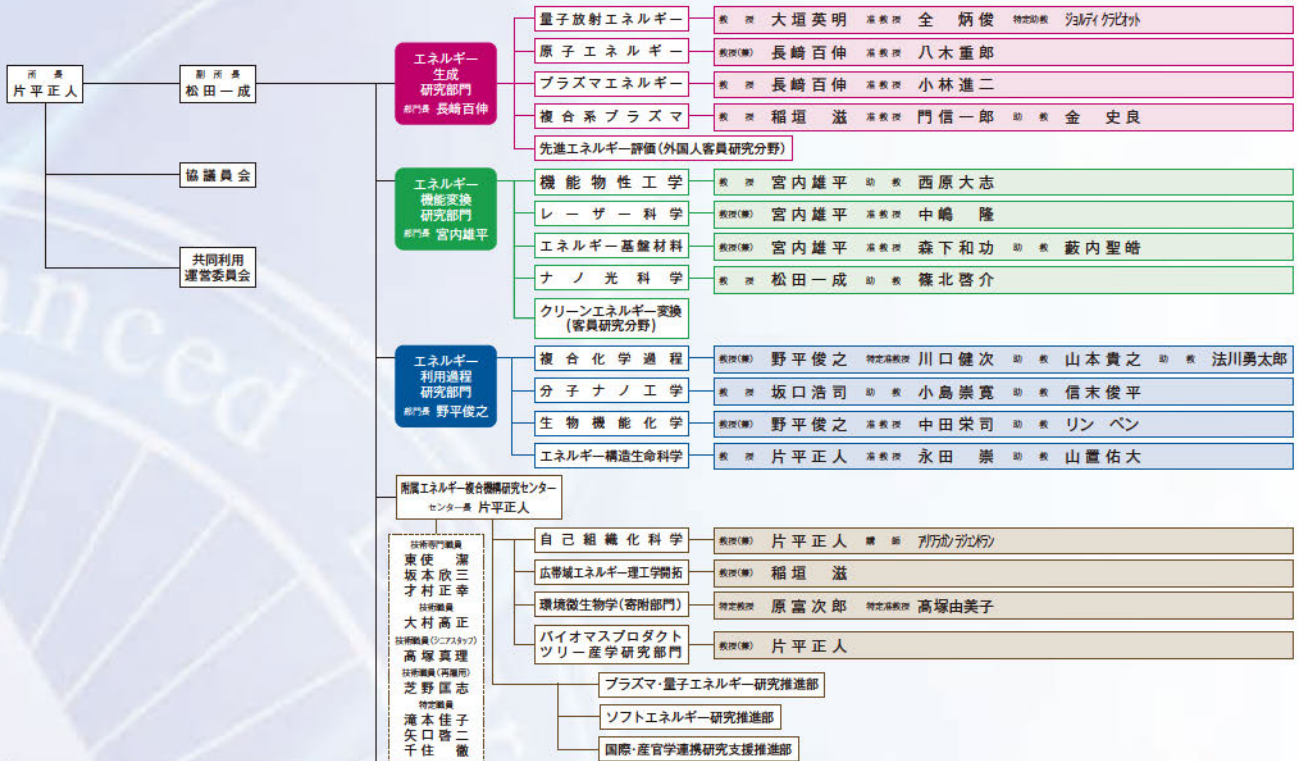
所長
片平正人

副所長
松田一成

協議員会

共同利用
運営委員会

エネルギー生成研究部門
部門長 長﨑百伸

量子放射エネルギー
教授 大垣英明 准教授 全 炳俊 特定助教 ジョルディ クラビオット

原子エネルギー
教授(兼) 長﨑百伸 准教授 八木重郎

プラズマエネルギー
教授 長﨑百伸 准教授 小林進二

複合系プラズマ
教授 稲垣 滋 准教授 門信一郎 助教 金 史良

先進エネルギー評価(外国人客員研究分野)

エネルギー機能変換研究部門
部門長 宮内雄平

機能物性工学
教授 宮内雄平 助教 西原大志

レーザー科学
教授(兼) 宮内雄平 准教授 中嶋 隆

エネルギー基盤材料
教授(兼) 宮内雄平 准教授 森下和功 助教 薮内聖皓

ナノ光科学
教授 松田一成 助教 篠北啓介

クリーンエネルギー変換(客員研究分野)

エネルギー利用過程研究部門
部門長 野平俊之

複合化学過程
教授(兼) 野平俊之 特定准教授 川口健次 助教 山本貴之 助教 法川勇太郎

分子ナノ工学
教授 坂口浩司 助教 小島崇寛 助教 信末俊平

生物機能化学
教授(兼) 野平俊之 准教授 中田栄司 助教 リン ペン

エネルギー構造生命科学
教授 片平正人 准教授 永田 崇 助教 山置佑大

附属エネルギー複合機構研究センター
センター長 片平正人

技術専門職員
東使 潔
坂本欣三
才村正幸
技術職員
大村高正
技術職員(シニアスタッフ)
高塚真理
技術職員(再雇用)
芝野匡志
特定職員
滝本佳子
矢口啓二
千住 徹

自己組織化科学
教授(兼) 片平正人 講師 アリワカン・ラジェンドラン

広帯域エネルギー理工学開拓
教授(兼) 稲垣 滋

環境微生物学(寄附部門)
特定教授 原富次郎 特定准教授 髙塚由美子

バイオマスプロダクトツリー産学研究部門
教授(兼) 片平正人

プラズマ・量子エネルギー研究推進部

ソフトエネルギー研究推進部

国際・産官学連携研究支援推進部